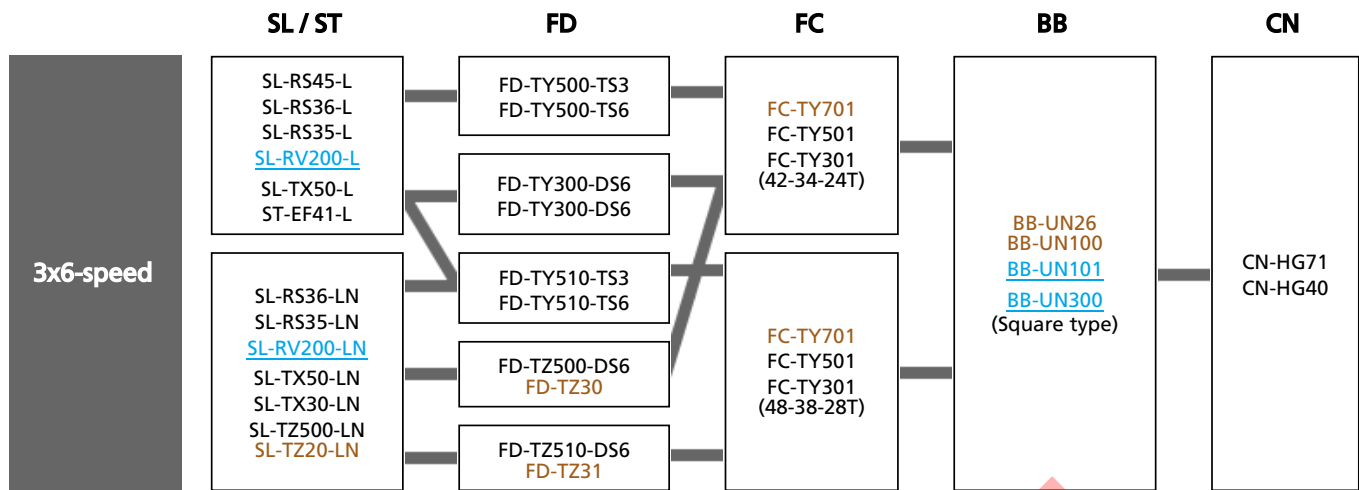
SL / ST

FD

FC

BB

CN

3x6-speed

SL-RS45-L
SL-RS36-L
SL-RS35-L
SL-RV200-L
SL-TX50-L
ST-EF41-L

SL-RS36-LN
SL-RS35-LN
SL-RV200-LN
SL-TX50-LN
SL-TX30-LN
SL-TZ500-LN
SL-TZ20-LN

FD-TY500-TS3
FD-TY500-TS6

FD-TY300-DS6
FD-TY300-DS6

FD-TY510-TS3
FD-TY510-TS6

FD-TZ500-DS6
FD-TZ30

FD-TZ510-DS6
FD-TZ31

FC-TY701
FC-TY501
FC-TY301
(42-34-24T)

FC-TY701
FC-TY501
FC-TY301
(48-38-28T)

BB-UN26
BB-UN100
BB-UN101
BB-UN300
(Square type)

CN-HG71
CN-HG40